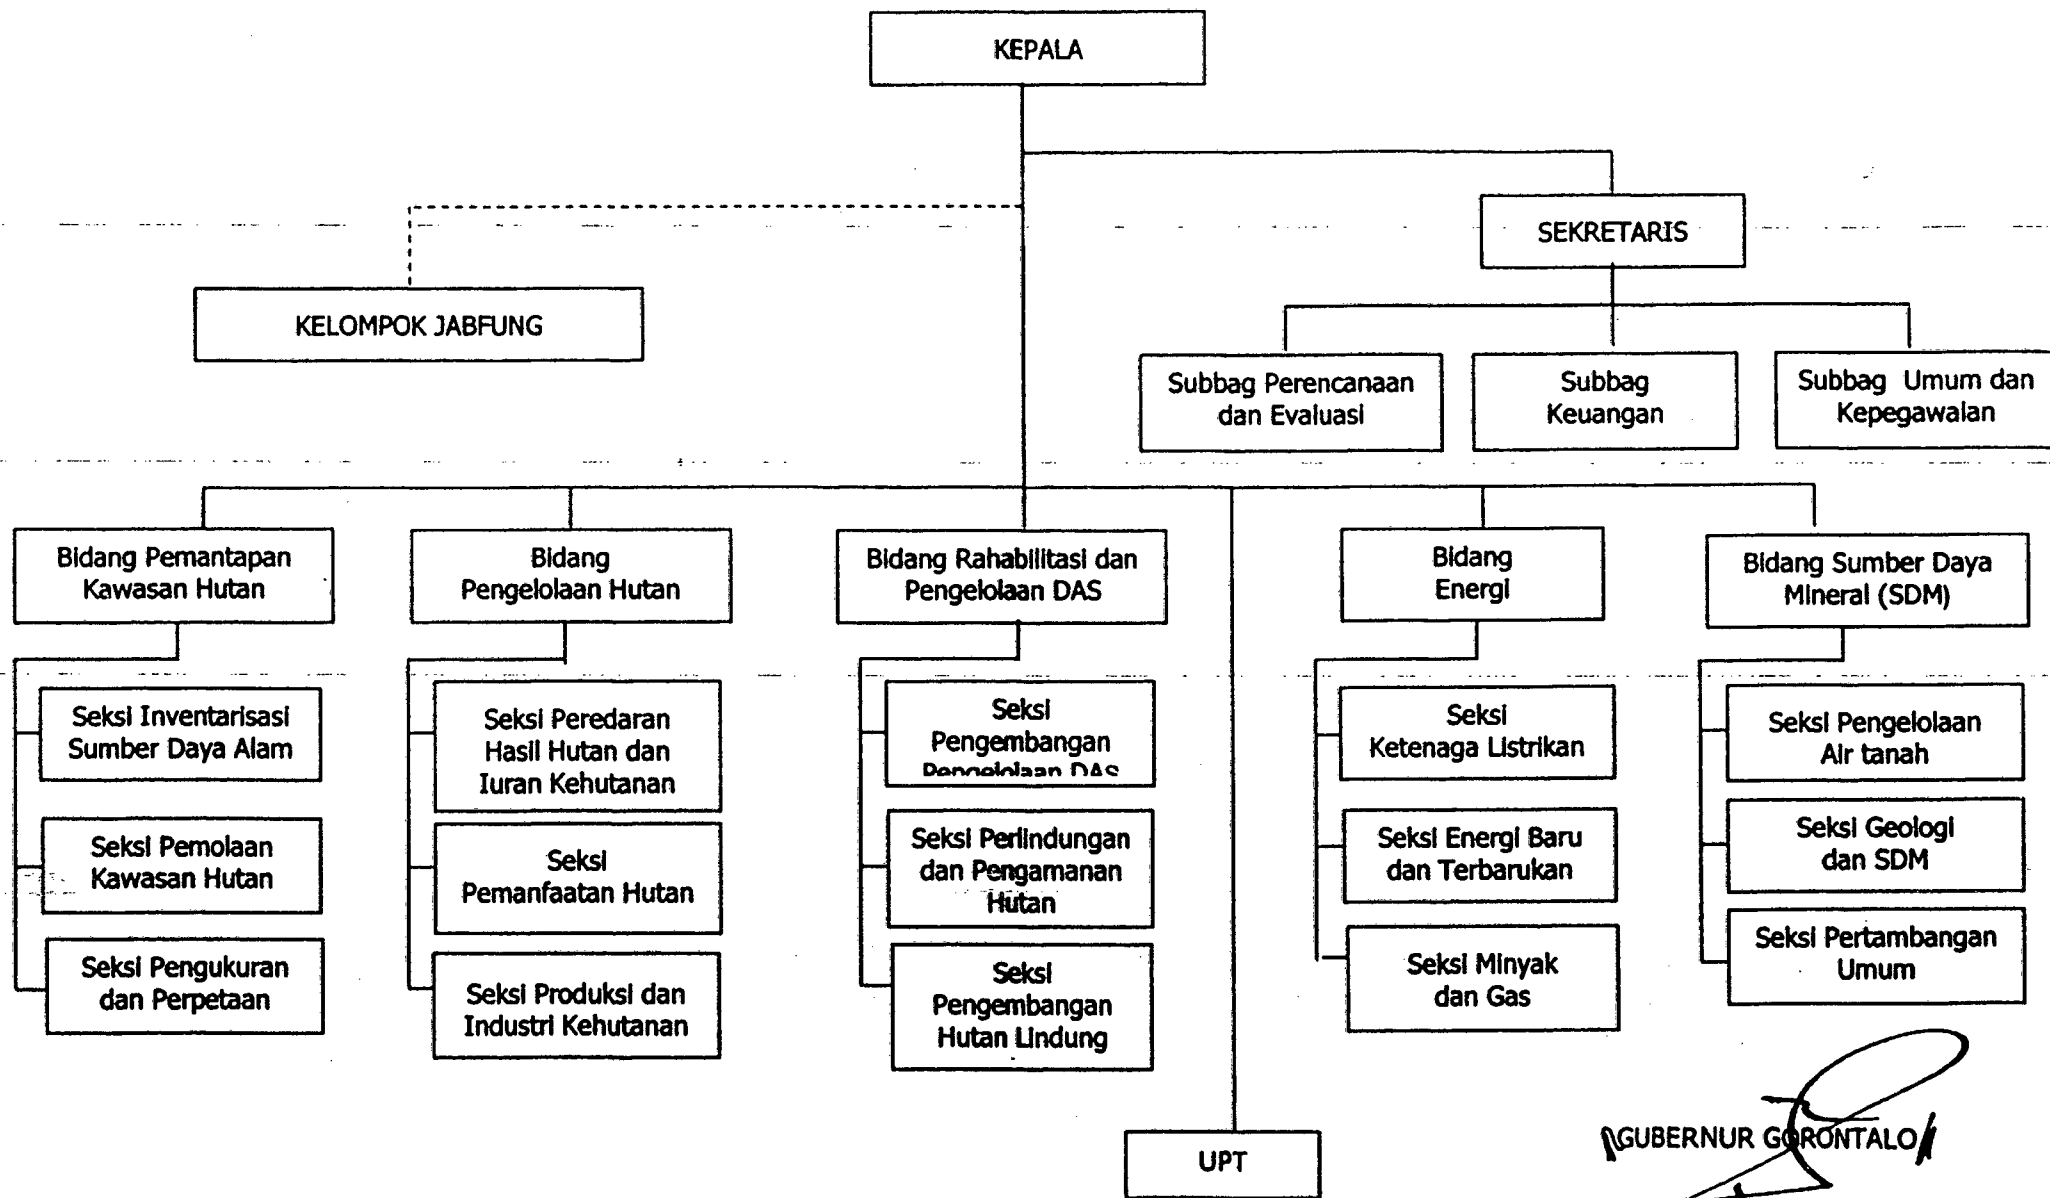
KEPALA

KELOMPOK JABFUNG

SEKRETARIS

Subbag Perencanaan dan Evaluasi

Subbag Keuangan

Subbag Umum dan Kepegawaian

Bidang Pemantapan Kawasan Hutan

Seksi Inventarisasi Sumber Daya Alam

Seksi Pemolaan Kawasan Hutan

Seksi Pengukuran dan Perpetaan

Bidang Pengelolaan Hutan

Seksi Peredaran Hasil Hutan dan Iuran Kehutanan

Seksi Pemanfaatan Hutan

Seksi Produksi dan Industri Kehutanan

Bidang Rahabilitasi dan Pengelolaan DAS

Seksi Pengembangan Pengelolaan DAS

Seksi Perlindungan dan Pengamanan Hutan

Seksi Pengembangan Hutan Lindung

Bidang Energi

Seksi Ketenaga Listrikan

Seksi Energi Baru dan Terbarukan

Seksi Minyak dan Gas

Bidang Sumber Daya Mineral (SDM)

Seksi Pengelolaan Air tanah

Seksi Geologi dan SDM

Seksi Pertambangan Umum

UPT

GUBERNUR GORONTALO